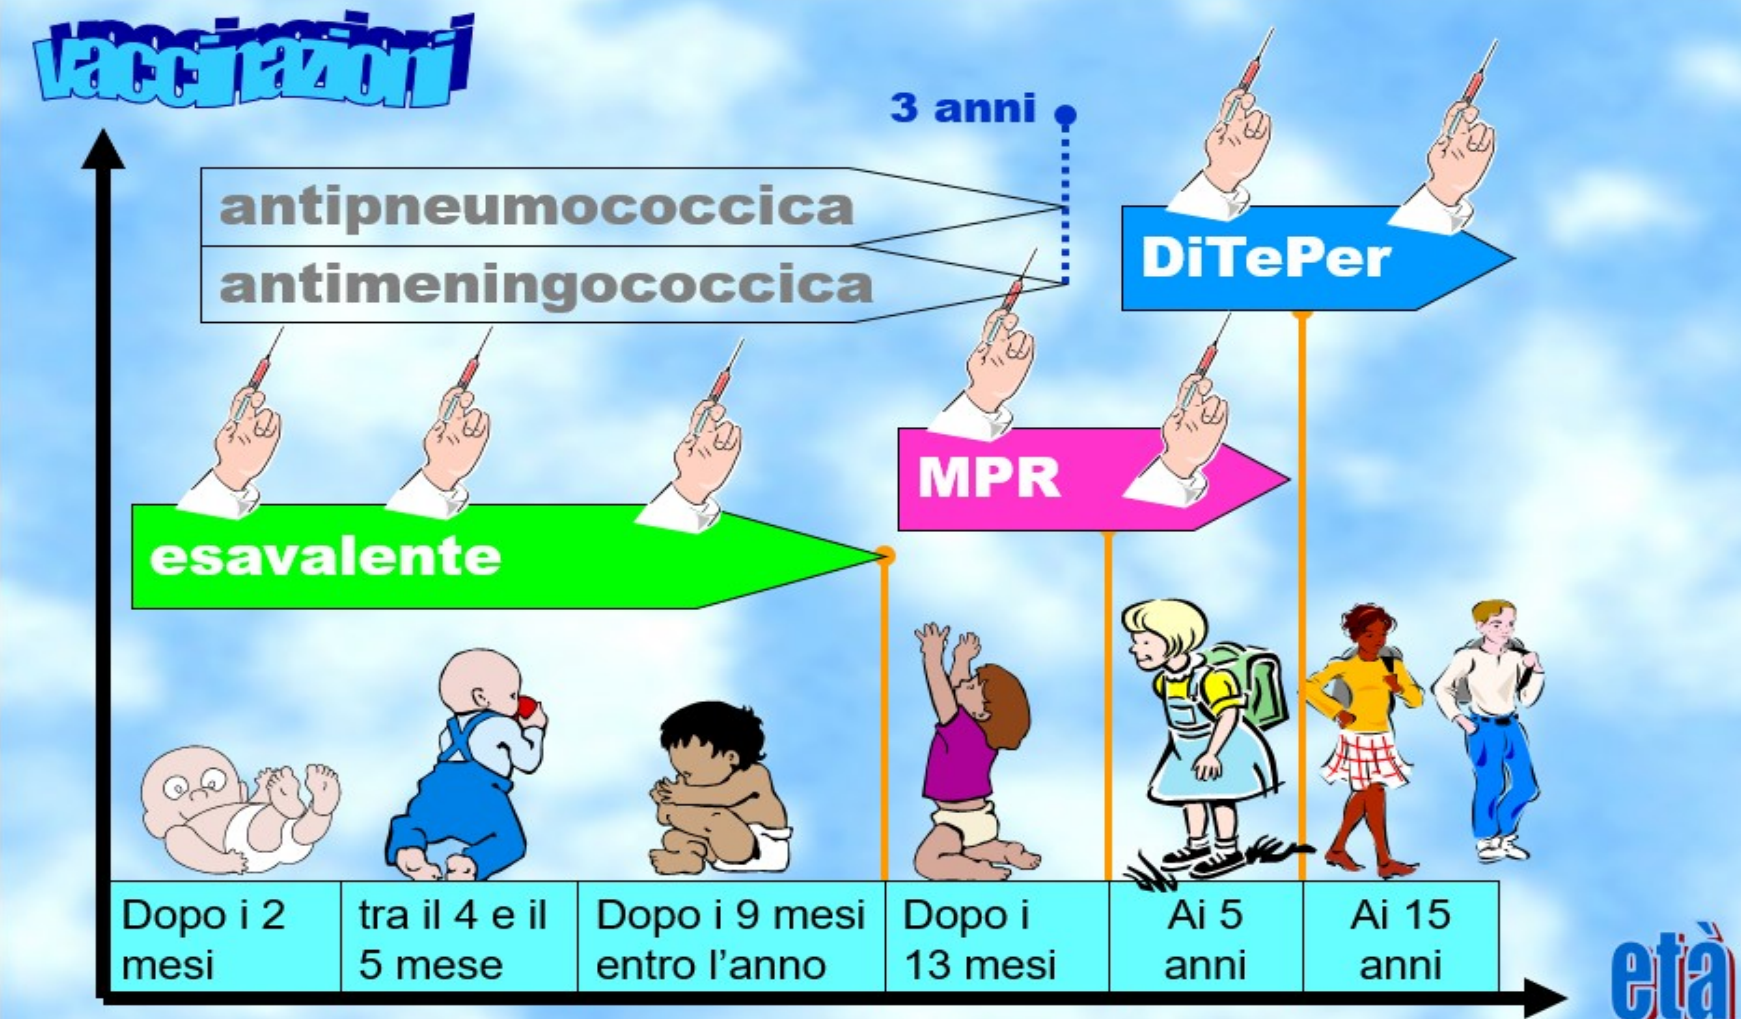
vaccinazioni

3 anni

antipneumococcica

antimeningococcica

DiTePer

MPR

esavalente

| Dopo i 2 mesi | tra il 4 e il 5 mese | Dopo i 9 mesi entro l'anno | Dopo i 13 mesi | Ai 5 anni | Ai 15 anni |
|---|---|---|---|---|---|

età